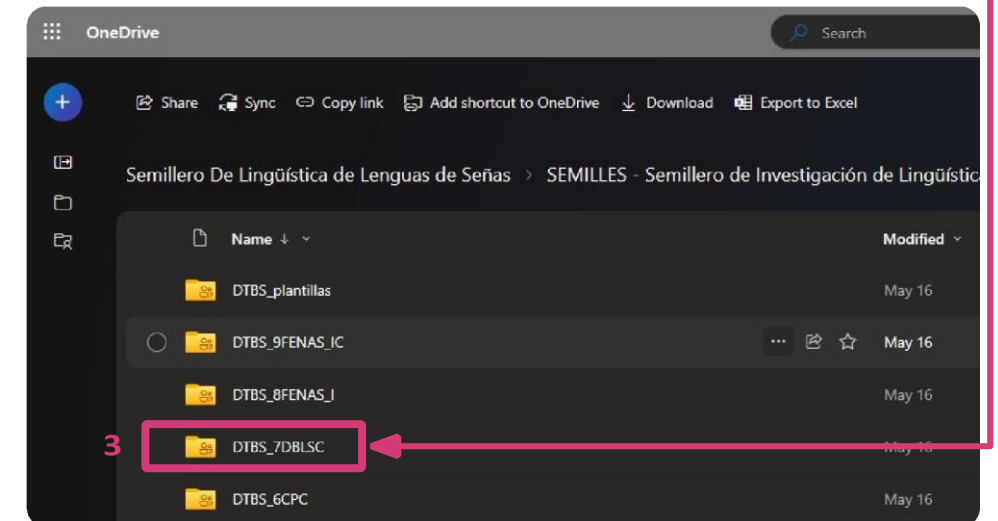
OneDrive

Search

Share Sync Copy link Add shortcut to OneDrive Download Export to Excel

Semillero De Lingüística de Lenguas de Señas > SEMILLES - Semillero de Investigación de Lingüística

| Name ↓ | Modified |
|---|---|
| DTBS_plantillas | May 16 |
| DTBS_9FENAS_IC | May 16 |
| DTBS_8FENAS_I | May 16 |
| DTBS_7DBLSC | May 16 |
| DTBS_6CPC | May 16 |

3